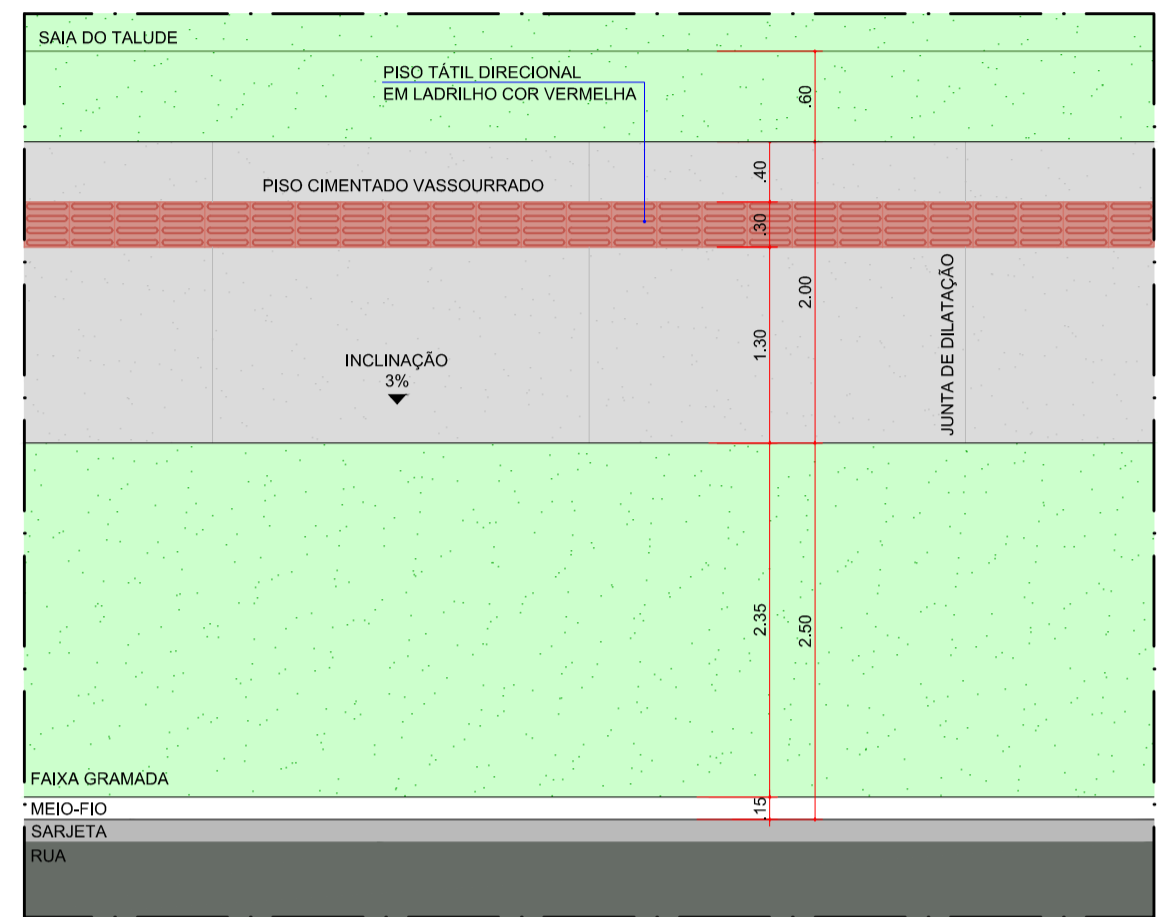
SAIA DO TALUDE

PISO TÁTIL DIRECIONAL
EM LADRILHO COR VERMELHA

.60

.40

PISO CIMENTADO VASSOURRADO

.30

2.00

JUNTA DE DILATAÇÃO

1.30

INCLINAÇÃO
3%

2.35

2.50

FAIXA GRAMADA

MEIO-FIO

.15

SARJETA

RUA